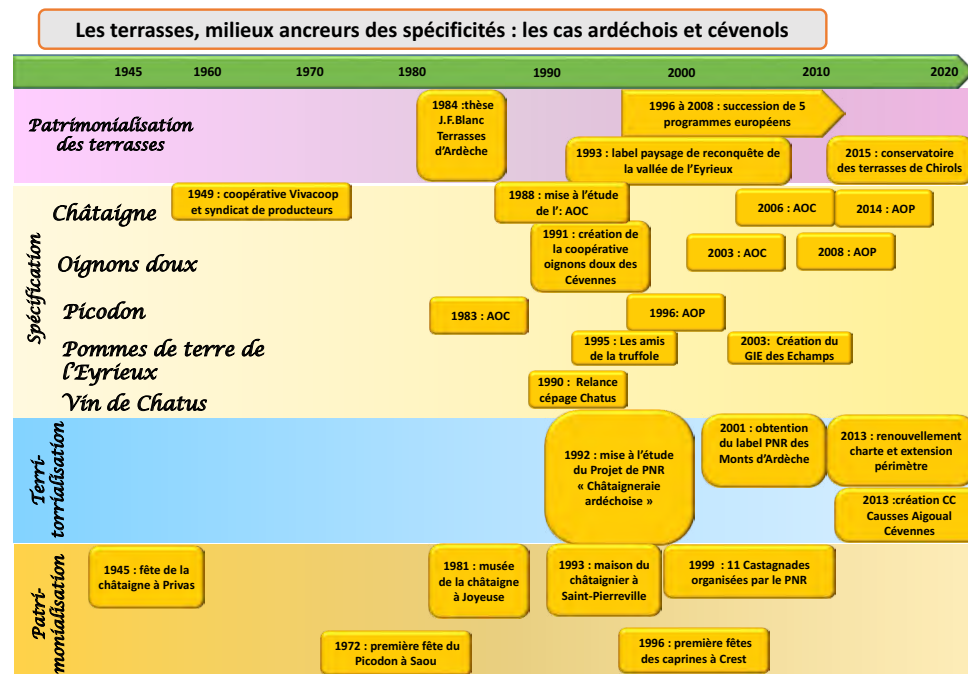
Les terrasses, milieux ancreurs des spécificités : les cas ardéchois et cévenols

1945 1960 1970 1980 1990 2000 2010 2020

Patrimonialisation des terrasses

1984 :thèse J.F.Blanc Terrasses d'Ardèche

1996 à 2008 : succession de 5 programmes européens

1993 : label paysage de reconquête de la vallée de l'Eyrieux

2015 : conservatoire des terrasses de Chirols

Spécification

Châtaigne

1949 : coopérative Vivacoop et syndicat de producteurs

1988 : mise à l'étude de l': AOC

2006 : AOC

2014 : AOP

Oignons doux

1991 : création de la coopérative oignons doux des Cévennes

2003 : AOC

2008 : AOP

Picodon

1983 : AOC

1996: AOP

Pommes de terre de l'Eyrieux

1995 : Les amis de la truffole

2003: Création du GIE des Echamps

Vin de Chatus

1990 : Relance cépage Chatus

Terri-torialisation

1992 : mise à l'étude du Projet de PNR « Châtaigneraie ardéchoise »

2001 : obtention du label PNR des Monts d'Ardèche

2013 : renouvellement charte et extension périmètre

2013 :création CC Causses Aigoual Cévennes

Patri-monialisation

1945 : fête de la châtaigne à Privas

1981 : musée de la châtaigne à Joyeuse

1993 : maison du châtaignier à Saint-Pierreville

1999 : 11 Castagnades organisées par le PNR

1972 : première fête du Picodon à Saou

1996 : première fêtes des caprines à Crest